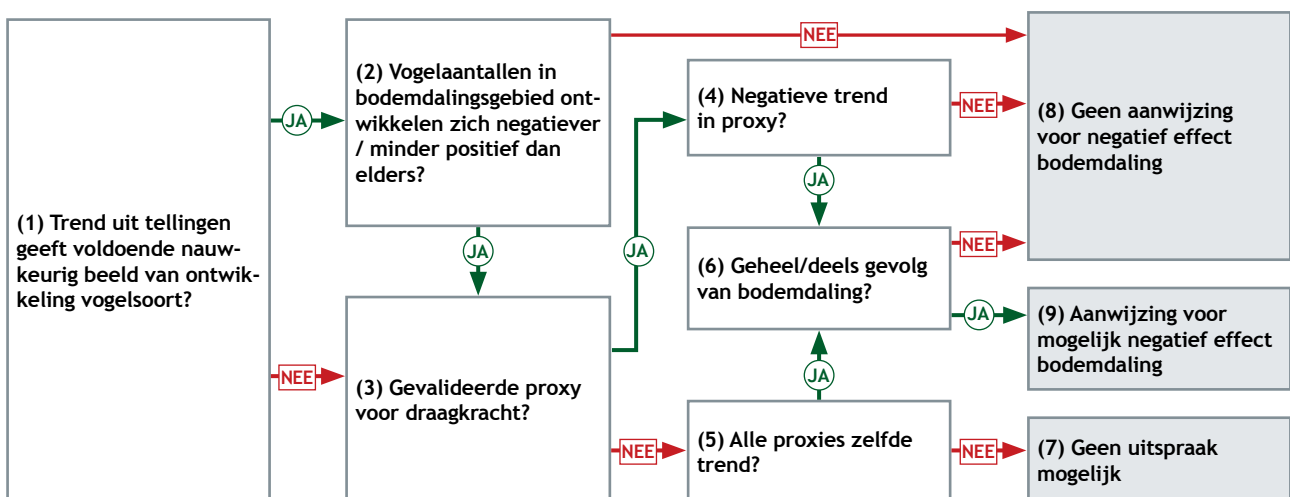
(1) Trend uit tellingen geeft voldoende nauwkeurig beeld van ontwikkeling vogelsoort?

JA

(2) Vogelaantallen in bodemdalingsgebied ontwikkelen zich negatiever / minder positief dan elders?

NEE

(8) Geen aanwijzing voor negatief effect bodemdaling

JA

NEE

(3) Gevalideerde proxy voor draagkracht?

JA

(4) Negatieve trend in proxy?

NEE

JA

(6) Geheel/deels gevolg van bodemdaling?

NEE

JA

(9) Aanwijzing voor mogelijk negatief effect bodemdaling

JA

NEE

(5) Alle proxies zelfde trend?

NEE

(7) Geen uitspraak mogelijk